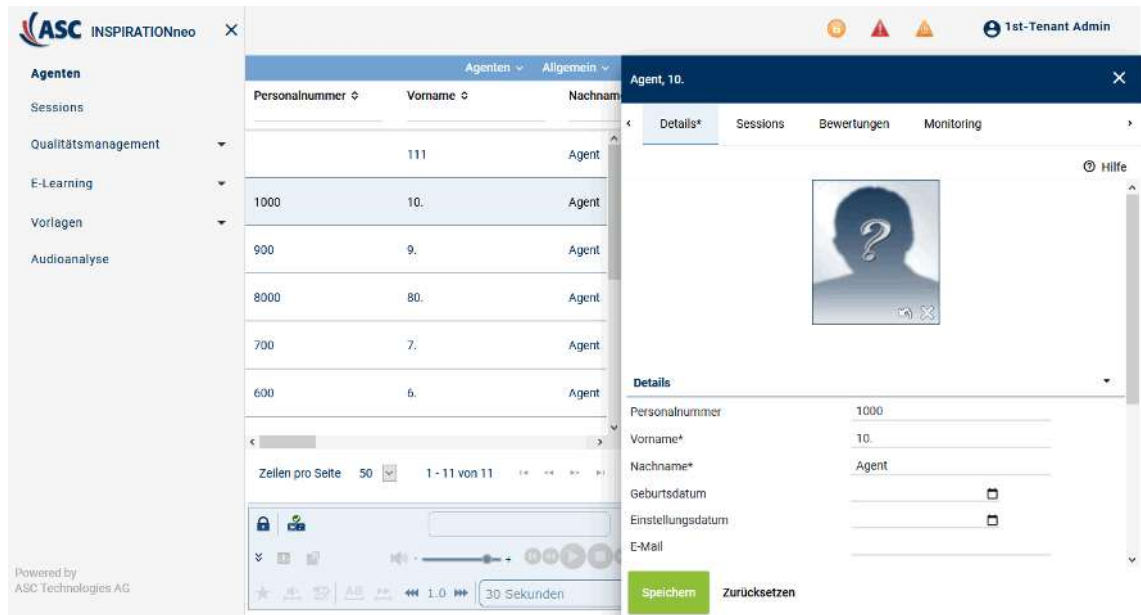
ASC INSPIRATIONneo ×

1st-Tenant Admin

Agenten
Sessions
Qualitätsmanagement
E-Learning
Vorlagen
Audioanalyse

Powered by
ASC Technologies AG

Agenten ⌄ Allgemein ⌄

| Personalnummer ≎ | Vorname ≎ | Nachnam |
|---|---|---|
| | 111 | Agent |
| 1000 | 10. | Agent |
| 900 | 9. | Agent |
| 8000 | 80. | Agent |
| 700 | 7. | Agent |
| 600 | 6. | Agent |

Zeilen pro Seite 50 1 - 11 von 11

1.0

30 Sekunden

Agent, 10. ×

Details* Sessions Bewertungen Monitoring

Hilfe

Details

Personalnummer 1000
Vorname* 10.
Nachname* Agent
Geburtsdatum
Einstellungsdatum
E-Mail

Speichern Zurücksetzen